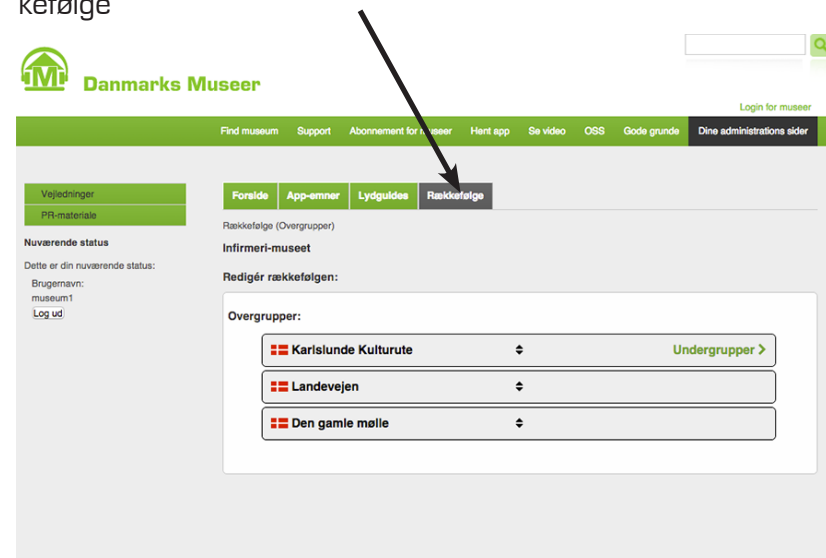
kefølge

Danmarks Museer

Login for museer

Find museum Support Abonnement for museer Hent app Se video OSS Gode grunde Dine administrations sider

Vejledninger
PR-materiale

Nuværende status

Dette er din nuværende status:

Brugernavn:
museum1
Log ud

Forside App-emner Lydguides Rækkefølge

Rækkefølge (Overgrupper)

Infirmeri-museet

Redigér rækkefølgen:

Overgrupper:

Karlslunde Kulturute Undergrupper >

Landevejen

Den gamle mølle